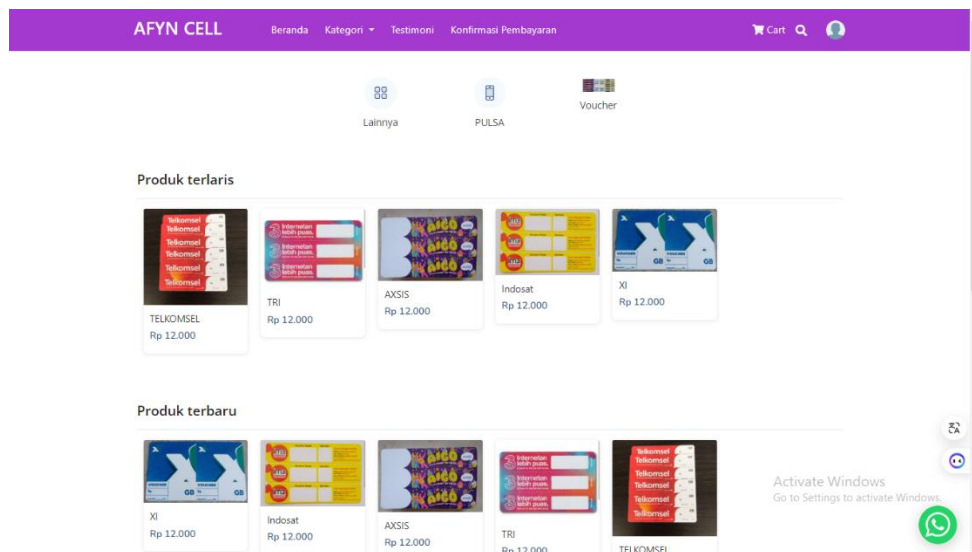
AFYN CELL Beranda Kategori Testimoni Konfirmasi Pembayaran Cart

Lainnya PULSA Voucher

Produk terlaris

TELKOMSEL
Rp 12.000

TRI
Rp 12.000

AXSIS
Rp 12.000

Indosat
Rp 12.000

XI
Rp 12.000

Produk terbaru

XI
Rp 12.000

Indosat
Rp 12.000

AXSIS
Rp 12.000

TRI
Rp 12.000

TELKOMSEL

Activate Windows
Go to Settings to activate Windows.